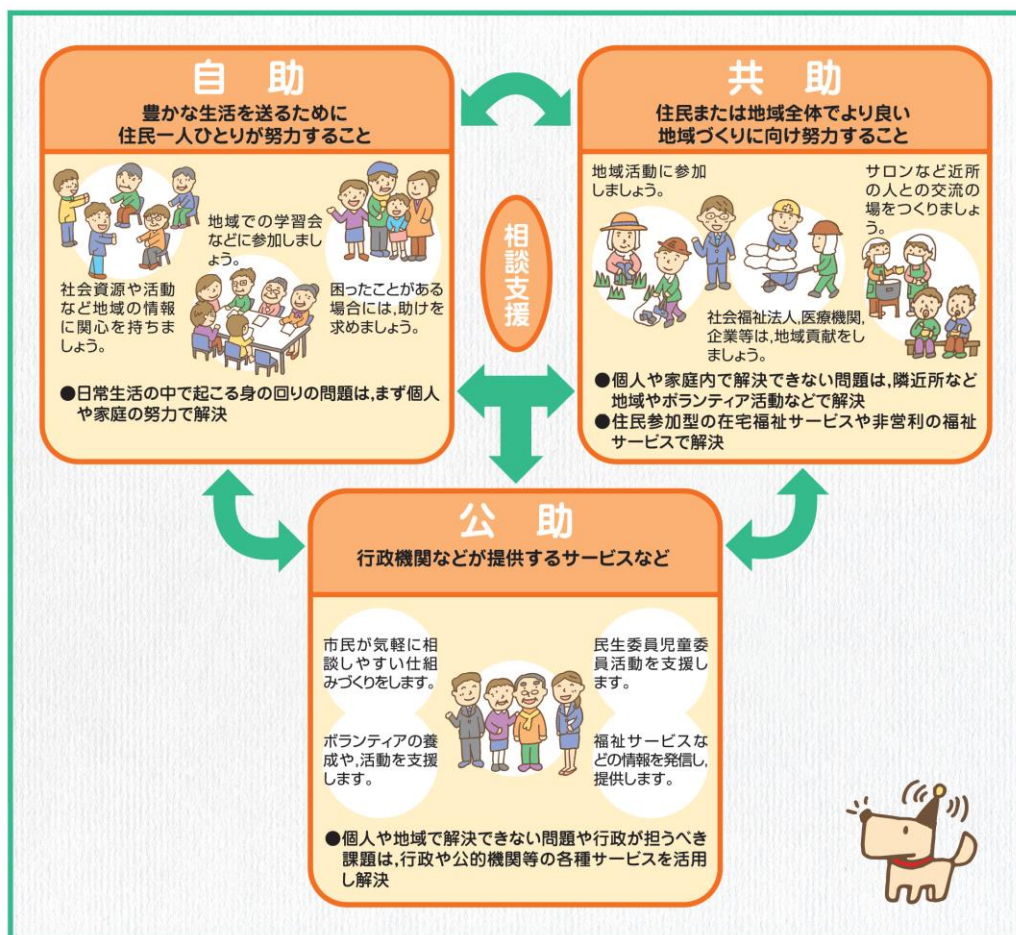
自　助
豊かな生活を送るために
住民一人ひとりが努力すること

地域での学習会などに参加しましょう。

社会資源や活動など地域の情報に関心を持ちましょう。

困ったことがある場合には，助けを求めましょう。

●日常生活の中で起こる身の回りの問題は，まず個人や家庭の努力で解決

相談支援

共　助
住民または地域全体でより良い
地域づくりに向け努力すること

地域活動に参加しましょう。

サロンなど近所の人との交流の場をつくりましょう。

社会福祉法人，医療機関，企業等は，地域貢献をしましょう。

●個人や家庭内で解決できない問題は，隣近所など地域やボランティア活動などで解決
●住民参加型の在宅福祉サービスや非営利の福祉サービスで解決

公　助
行政機関などが提供するサービスなど

市民が気軽に相談しやすい仕組みづくりをします。

民生委員児童委員活動を支援します。

ボランティアの養成や，活動を支援します。

福祉サービスなどの情報を発信し，提供します。

●個人や地域で解決できない問題や行政が担うべき課題は，行政や公的機関等の各種サービスを活用し解決